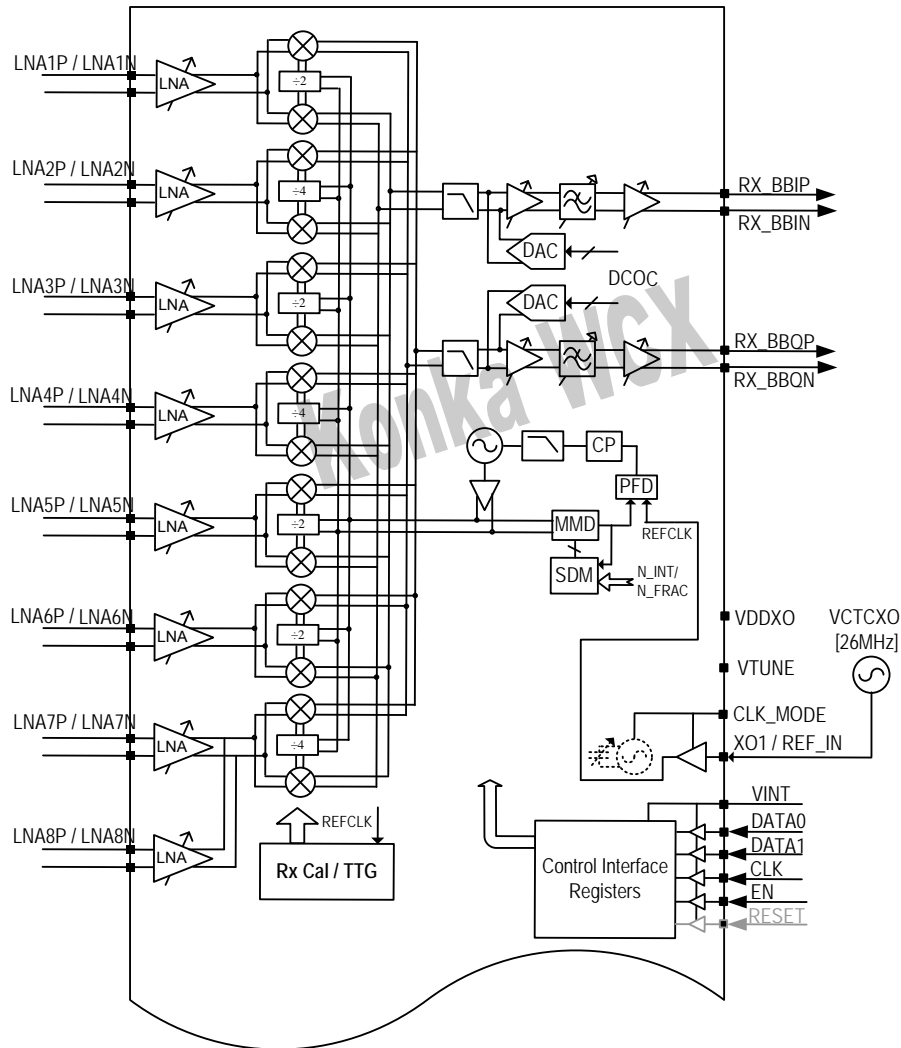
LNA1P / LNA1N
LNA
÷2
LNA2P / LNA2N
LNA
÷4
LNA3P / LNA3N
LNA
÷2
LNA4P / LNA4N
LNA
÷4
LNA5P / LNA5N
LNA
÷2
LNA6P / LNA6N
LNA
÷2
LNA7P / LNA7N
LNA
÷4
LNA8P / LNA8N
LNA
REFCLK
Rx Cal / TTG
RX_BBIP
RX_BBIN
DAC
DCOC
DAC
RX_BBQP
RX_BBQN
Konka WCX
CP
PFD
MMD
REFCLK
SDM
N_INT/
N_FRAC
VDDXO
VCTCXO
[26MHz]
VTUNE
CLK_MODE
XO1 / REF_IN
VINT
DATA0
DATA1
Control Interface
Registers
CLK
EN
RESET